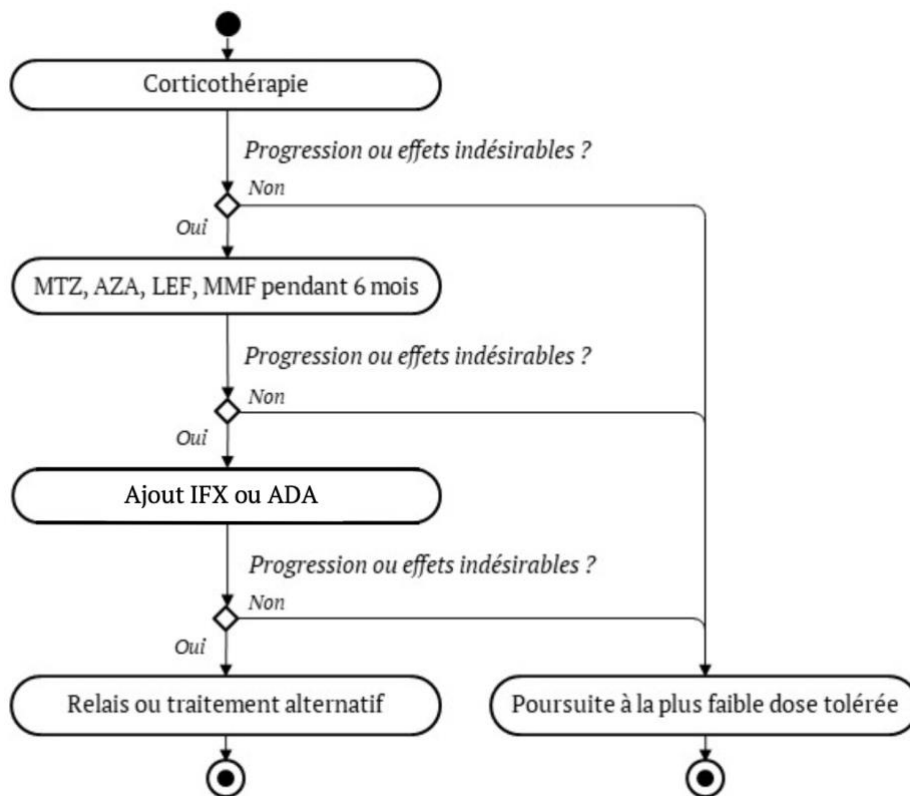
Corticothérapie

Progression ou effets indésirables ?

Non

Oui

MTZ, AZA, LEF, MMF pendant 6 mois

Progression ou effets indésirables ?

Non

Oui

Ajout IFX ou ADA

Progression ou effets indésirables ?

Non

Oui

Relais ou traitement alternatif

Poursuite à la plus faible dose tolérée